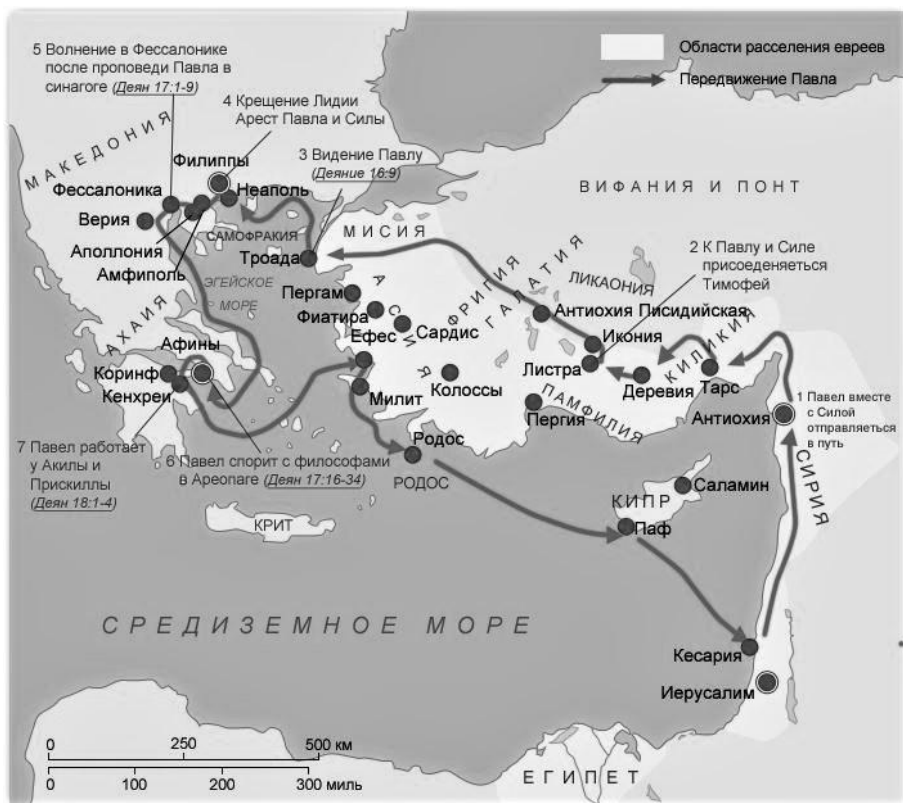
Области расселения евреев

Передвижение Павла

5 Волнение в Фессалонике после проповеди Павла в синагоге (Деян 17:1-9)

4 Крещение Лидии Арест Павла и Силы

3 Видение Павлу (Деяние 16:9)

МАКЕДОНИЯ

Филиппы

Фессалоника

Неаполь

Верия

Аполлония

Амфиполь

САМОФРАКИЯ

ЭГЕЙСКОЕ МОРЕ

Троада

МИСИЯ

ВИФАНИЯ И ПОНТ

ГАЛАТИЯ

2 К Павлу и Силе присоеденяеться Тимофей

ЛИКАОНИЯ

ФРИГИЯ

АСИЯ

Пергам

Фиатира

Сардис

Ефес

Антиохия Писидийская

Иконния

АХАИЯ

Афины

Коринф

Кенхреи

Милит

Колоссы

Листра

Деревия

КИЛИКИЯ

Тарс

ПАМФИЛИЯ

Пергия

Антиохия

1 Павел вместе с Силой отправляеться в путь

7 Павел работает у Акилы и Прискиллы (Деян 18:1-4)

6 Павел спорит с философами в Ареопаге (Деян 17:16-34)

Родос

РОДОС

КИПР

Саламин

Паф

СИРИЯ

КРИТ

СРЕДИЗЕМНОЕ МОРЕ

Кесария

Иерусалим

0 250 500 км

0 100 200 300 миль

ЕГИПЕТ